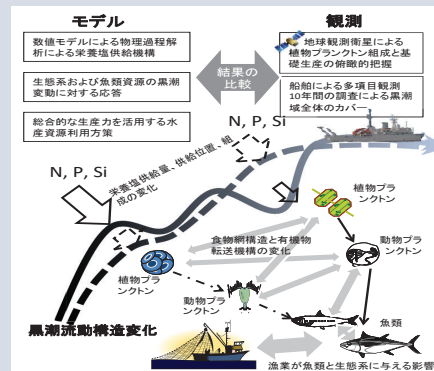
モデル

数値モデルによる物理過程解析による栄養塩供給機構

生態系および魚類資源の黒潮変動に対する応答

総合的な生産力を活用する水産資源利用方策

結果の比較

観測

地球観測衛星による植物プランクトン組成と基礎生産の俯瞰的把握

船舶による多項目観測10年間の調査による黒潮域全体のカバー

N, P, Si

N, P, Si

栄養塩供給量、供給位置、組成の変化

植物プランクトン

動物プランクトン

食物網構造と有機物転送機構の変化

植物プランクトン

動物プランクトン

魚類

黒潮流動構造変化

漁業が魚類と生態系に与える影響